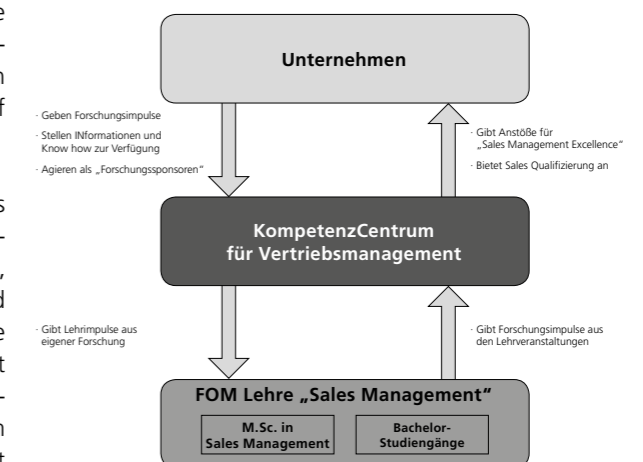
Unternehmen

· Geben Forschungsimpulse
· Stellen INformationen und Know how zur Verfügung
· Agieren als „Forschungssponsoren"

· Gibt Anstöße für „Sales Management Excellence"
· Bietet Sales Qualifizierung an

KompetenzCentrum für Vertriebsmanagement

· Gibt Lehrimpulse aus eigener Forschung

· Gibt Forschungsimpulse aus den Lehrveranstaltungen

FOM Lehre „Sales Management"

M.Sc. in Sales Management

Bachelor-Studiengänge